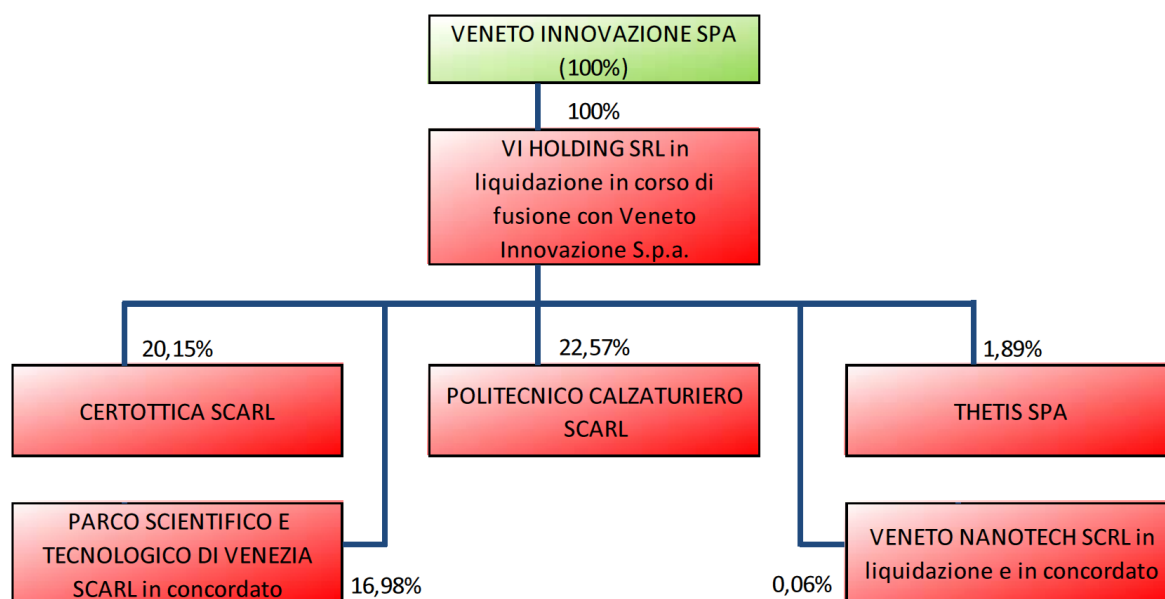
VENETO INNOVAZIONE SPA
(100%)

100%

VI HOLDING SRL in liquidazione in corso di fusione con Veneto Innovazione S.p.a.

20,15%

CERTOTTICA SCARL

22,57%

POLITECNICO CALZATURIERO SCARL

1,89%

THETIS SPA

PARCO SCIENTIFICO E TECNOLOGICO DI VENEZIA SCARL in concordato

16,98%

0,06%

VENETO NANOTECH SCRL in liquidazione e in concordato